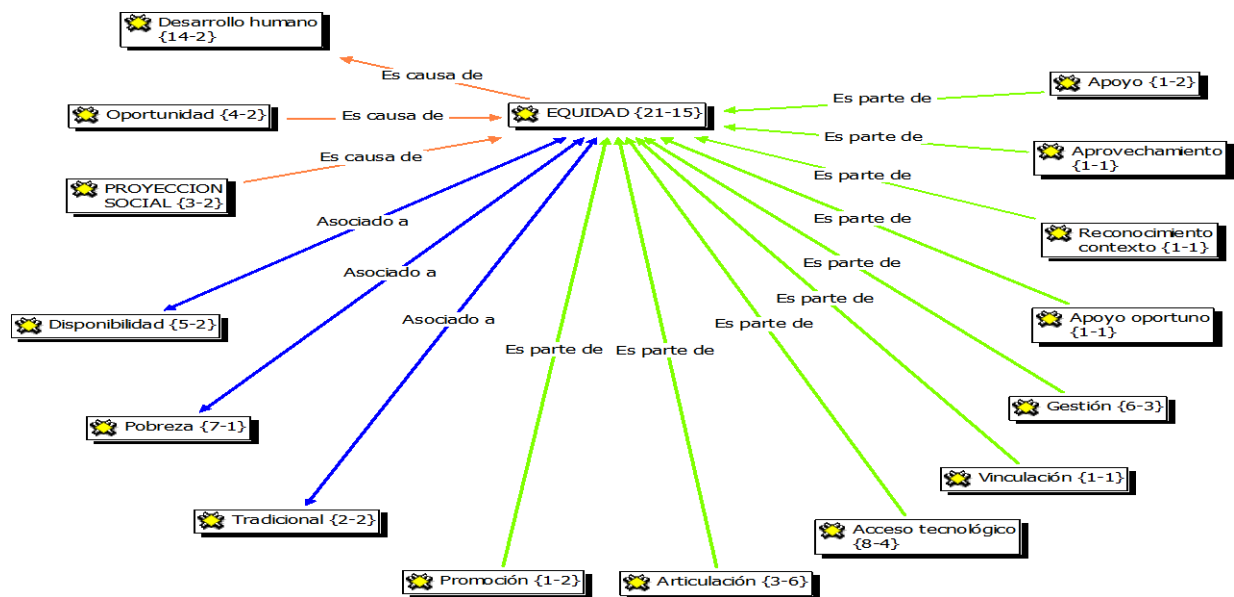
Desarrollo humano {14-2}

Es causa de

Oportunidad {4-2}

Es causa de

EQUIDAD {21-15}

Es parte de

Apoyo {1-2}

Es parte de

Aprovechamiento {1-1}

Es causa de

PROYECCION SOCIAL {3-2}

Es parte de

Reconocimiento contexto {1-1}

Es parte de

Asociado a

Asociado a

Es parte de

Es parte de

Apoyo oportuno {1-1}

Disponibilidad {5-2}

Asociado a

Es parte de

Es parte de

Es parte de

Pobreza {7-1}

Gestión {6-3}

Vinculación {1-1}

Tradicional {2-2}

Acceso tecnológico {8-4}

Promoción {1-2}

Articulación {3-6}